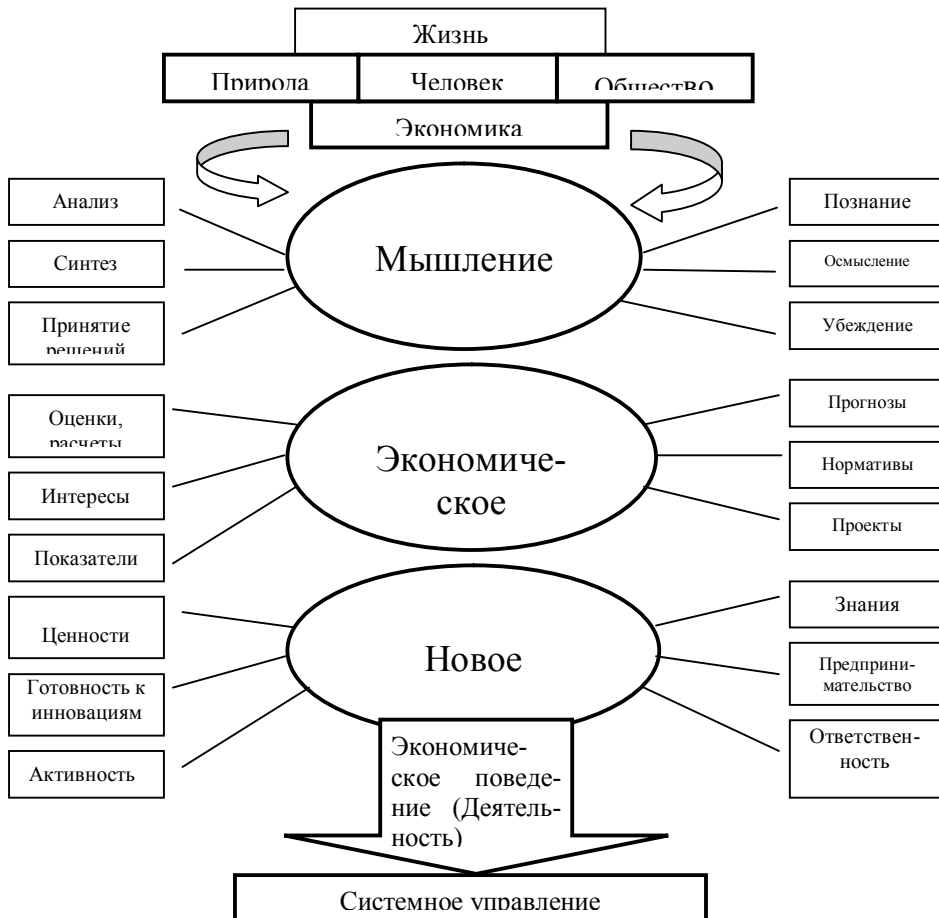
Жизнь

Природа

Человек

ОбществО

Экономика

Анализ

Синтез

Принятие решений

Мышление

Познание

Осмысление

Убеждение

Оценки, расчеты

Интересы

Показатели

Экономическое

Прогнозы

Нормативы

Проекты

Ценности

Готовность к инновациям

Активность

Новое

Знания

Предпринимательство

Ответственность

Экономическое поведение (Деятельность)

Системное управление